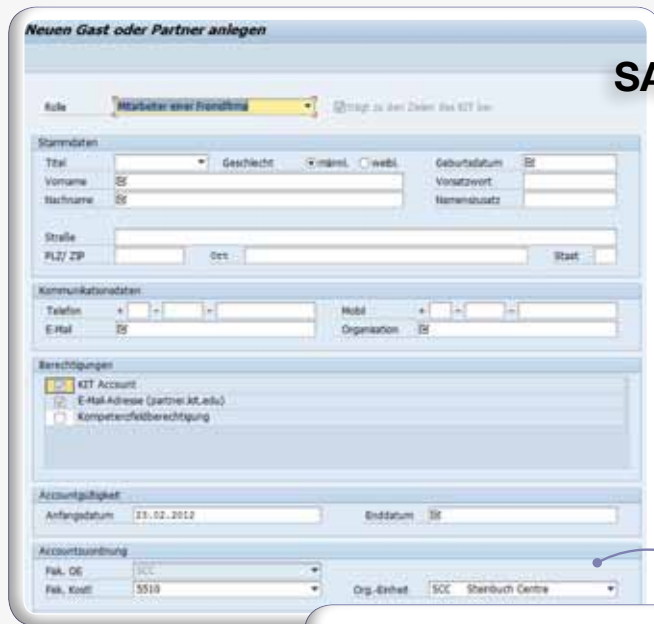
Neuen Gast oder Partner anlegen

SA

Rolle Mitarbeiter einer Fremdfirma Trägt zu den Zielen des KIT bei

Stammdaten
Titel Geschlecht männl. weibl. Geburtsdatum
Vorname Vorsatzwort
Nachname Namenszusatz
Straße
PLZ/ ZIP Ort Staat

Kommunikationsdaten
Telefon + - - Mobil + - -
E-Mail Organisation

Berechtigungen
KIT Account
E-Mail-Adresse (partner.kit.edu)
Kompetenzfeldberechtigung

Accountgültigkeit
Anfangsdatum 23.02.2012 Enddatum

Accountzuordnung
Fak. OE SCC
Fak. Kostl 5510 Org.-Einheit SCC Steinbuch Centre